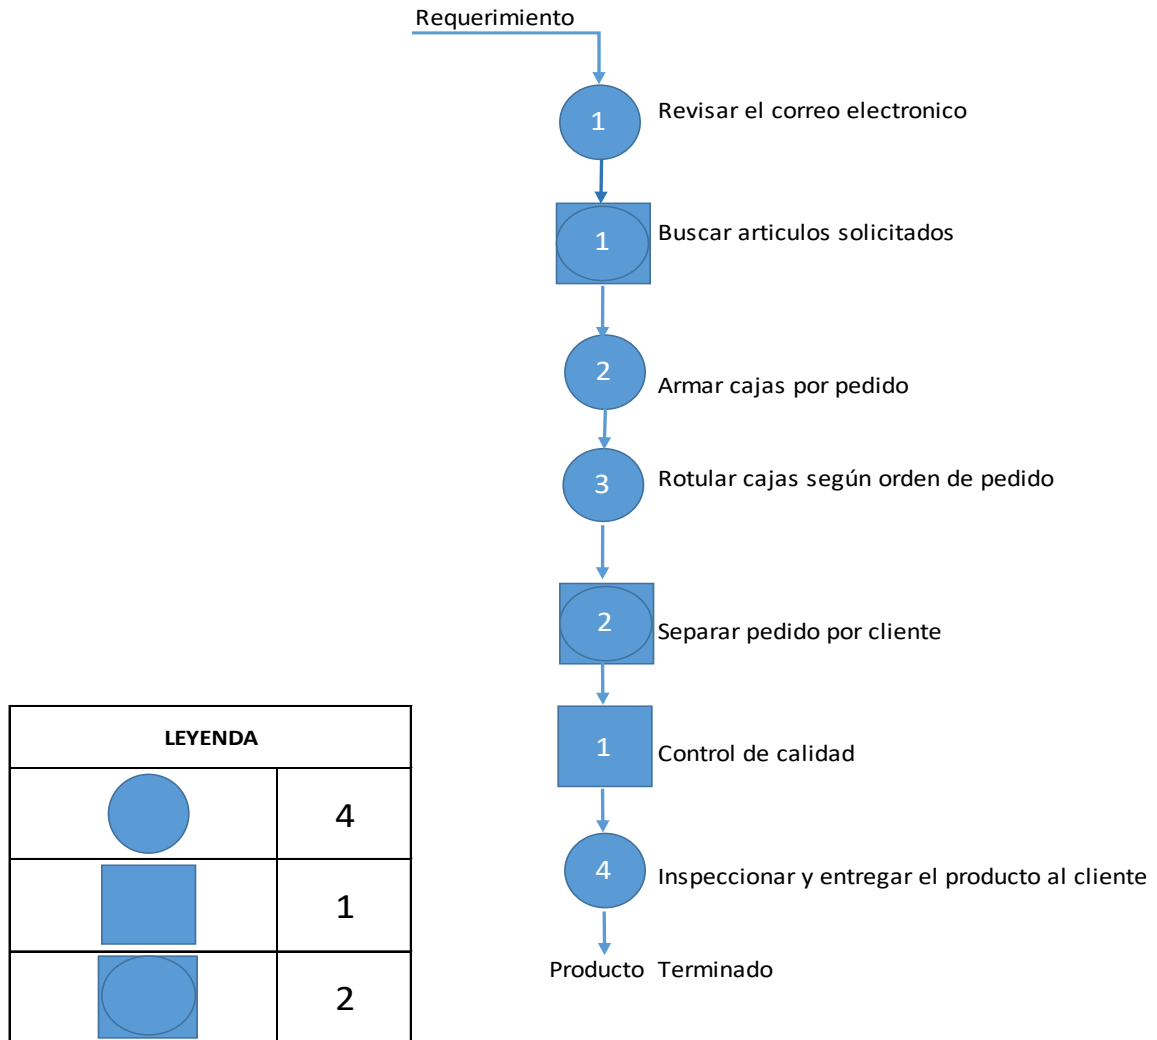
Requerimiento

1 Revisar el correo electronico

1 Buscar articulos solicitados

2 Armar cajas por pedido

3 Rotular cajas según orden de pedido

2 Separar pedido por cliente

1 Control de calidad

4 Inspeccionar y entregar el producto al cliente

Producto Terminado

| LEYENDA | |
|---|---|
| | 4 |
| | 1 |
| | 2 |